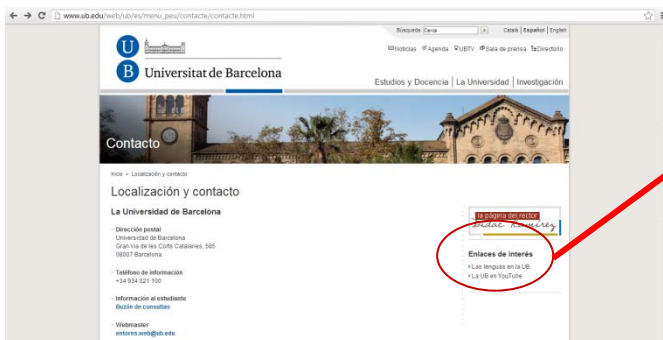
www.ub.edu/web/ub/es/menu_peu/contacte/contacte.html

Búsqueda Cerca Català | Español | English

Noticias Agenda UBTV Sala de prensa Directorio

U B Universitat de Barcelona

Estudios y Docencia | La Universidad | Investigación

Contacto

Inicio » Localización y contacto

Localización y contacto

La Universidad de Barcelona

Dirección postal
Universidad de Barcelona
Gran Via de les Corts Catalanes, 585
08007 Barcelona

Teléfono de información
+34 934 021 100

Información al estudiante
Buzón de consultas

Webmaster
entorns.web@ub.edu

la página del rector
Dídac Ramírez

Enlaces de interés
» Las lenguas en la UB
» La UB en YouTube